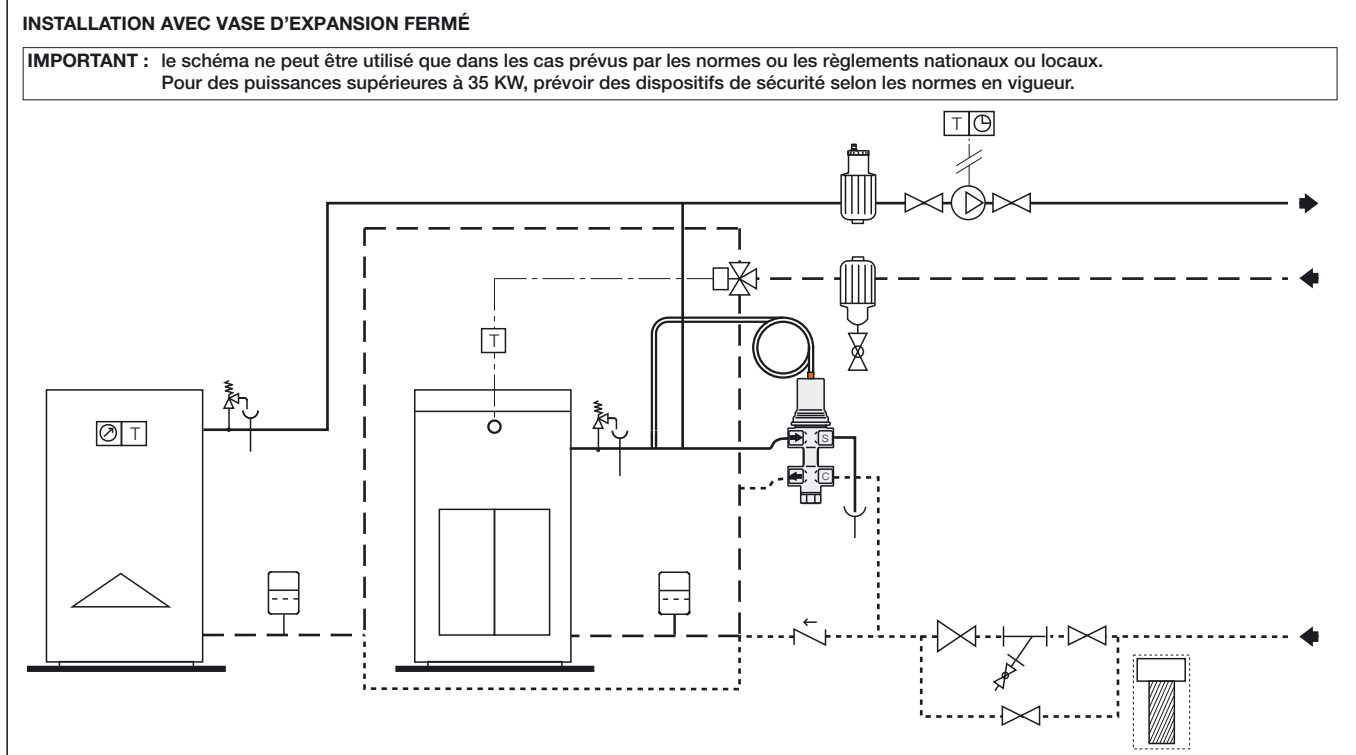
INSTALLATION AVEC VASE D'EXPANSION FERMÉ

IMPORTANT : le schéma ne peut être utilisé que dans les cas prévus par les normes ou les règlements nationaux ou locaux.
Pour des puissances supérieures à 35 KW, prévoir des dispositifs de sécurité selon les normes en vigueur.

T

T

T

S

C